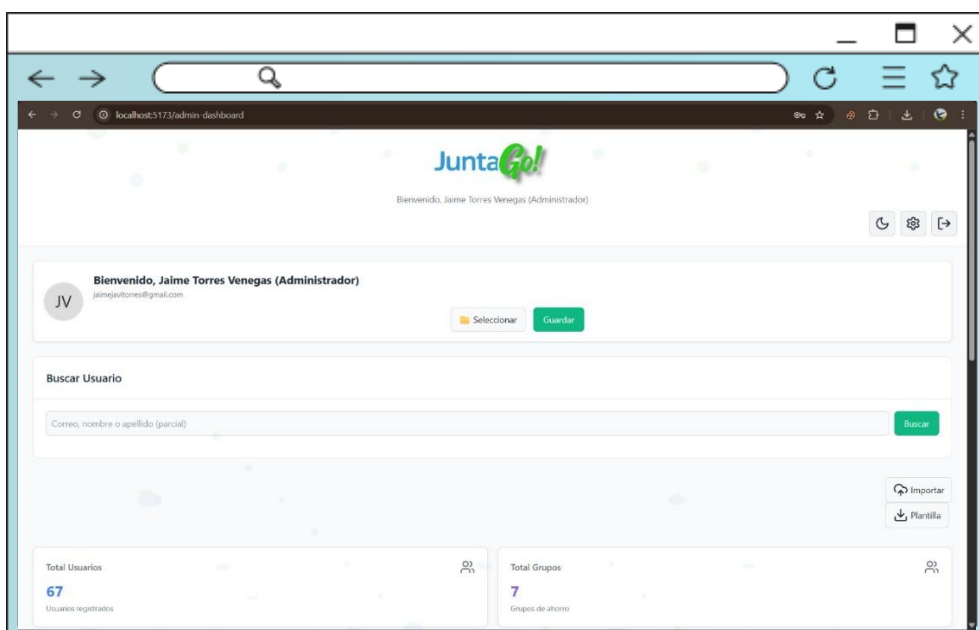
localhost:5173/admin-dashboard

JuntaGo!

Bienvenido, Jaime Torres Venegas (Administrador)

JV

Bienvenido, Jaime Torres Venegas (Administrador)

jaimejavitorres@gmail.com

Seleccionar

Guardar

Buscar Usuario

Correo, nombre o apellido (parcial)

Buscar

Importar

Plantilla

Total Usuarios

67

Usuarios registrados

Total Grupos

7

Grupos de ahorro